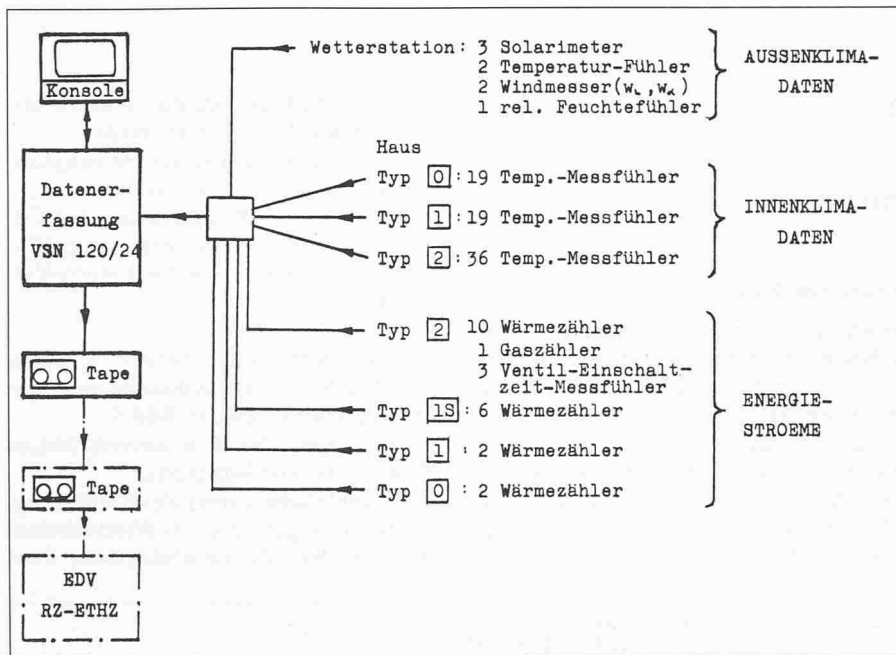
Konsole

Datenerfassung VSN 120/24

Tape

Tape

EDV RZ-ETHZ

Wetterstation: 3 Solarimeter
2 Temperatur-Fühler
2 Windmesser($w_{L}$, $w_{\alpha}$)
1 rel. Feuchtefühler

AUSSENKLIMA-DATEN

Haus
Typ 0 : 19 Temp.-Messfühler
Typ 1 : 19 Temp.-Messfühler
Typ 2 : 36 Temp.-Messfühler

INNENKLIMA-DATEN

Typ 2 10 Wärmezähler
1 Gaszähler
3 Ventil-Einschaltzeit-Messfühler
Typ 1S : 6 Wärmezähler
Typ 1 : 2 Wärmezähler
Typ 0 : 2 Wärmezähler

ENERGIE-STROEME